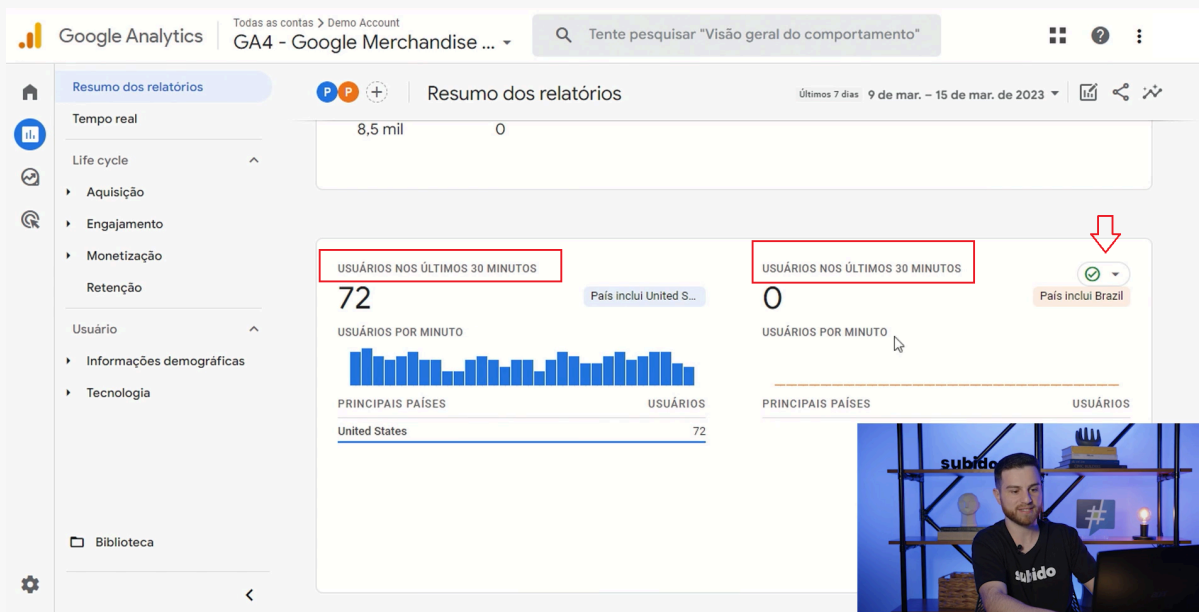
Google Analytics
Todas as contas > Demo Account
GA4 - Google Merchandise ...
Tente pesquisar "Visão geral do comportamento"

Resumo dos relatórios
Tempo real
Life cycle
Aquisição
Engajamento
Monetização
Retenção
Usuário
Informações demográficas
Tecnologia
Biblioteca

P P
Resumo dos relatórios
Últimos 7 dias 9 de mar. – 15 de mar. de 2023

8,5 mil 0

USUÁRIOS NOS ÚLTIMOS 30 MINUTOS
72
País inclui United S...
USUÁRIOS POR MINUTO
PRINCIPAIS PAÍSES USUÁRIOS
United States 72

USUÁRIOS NOS ÚLTIMOS 30 MINUTOS
0
País inclui Brazil
USUÁRIOS POR MINUTO
PRINCIPAIS PAÍSES USUÁRIOS

subido
subido